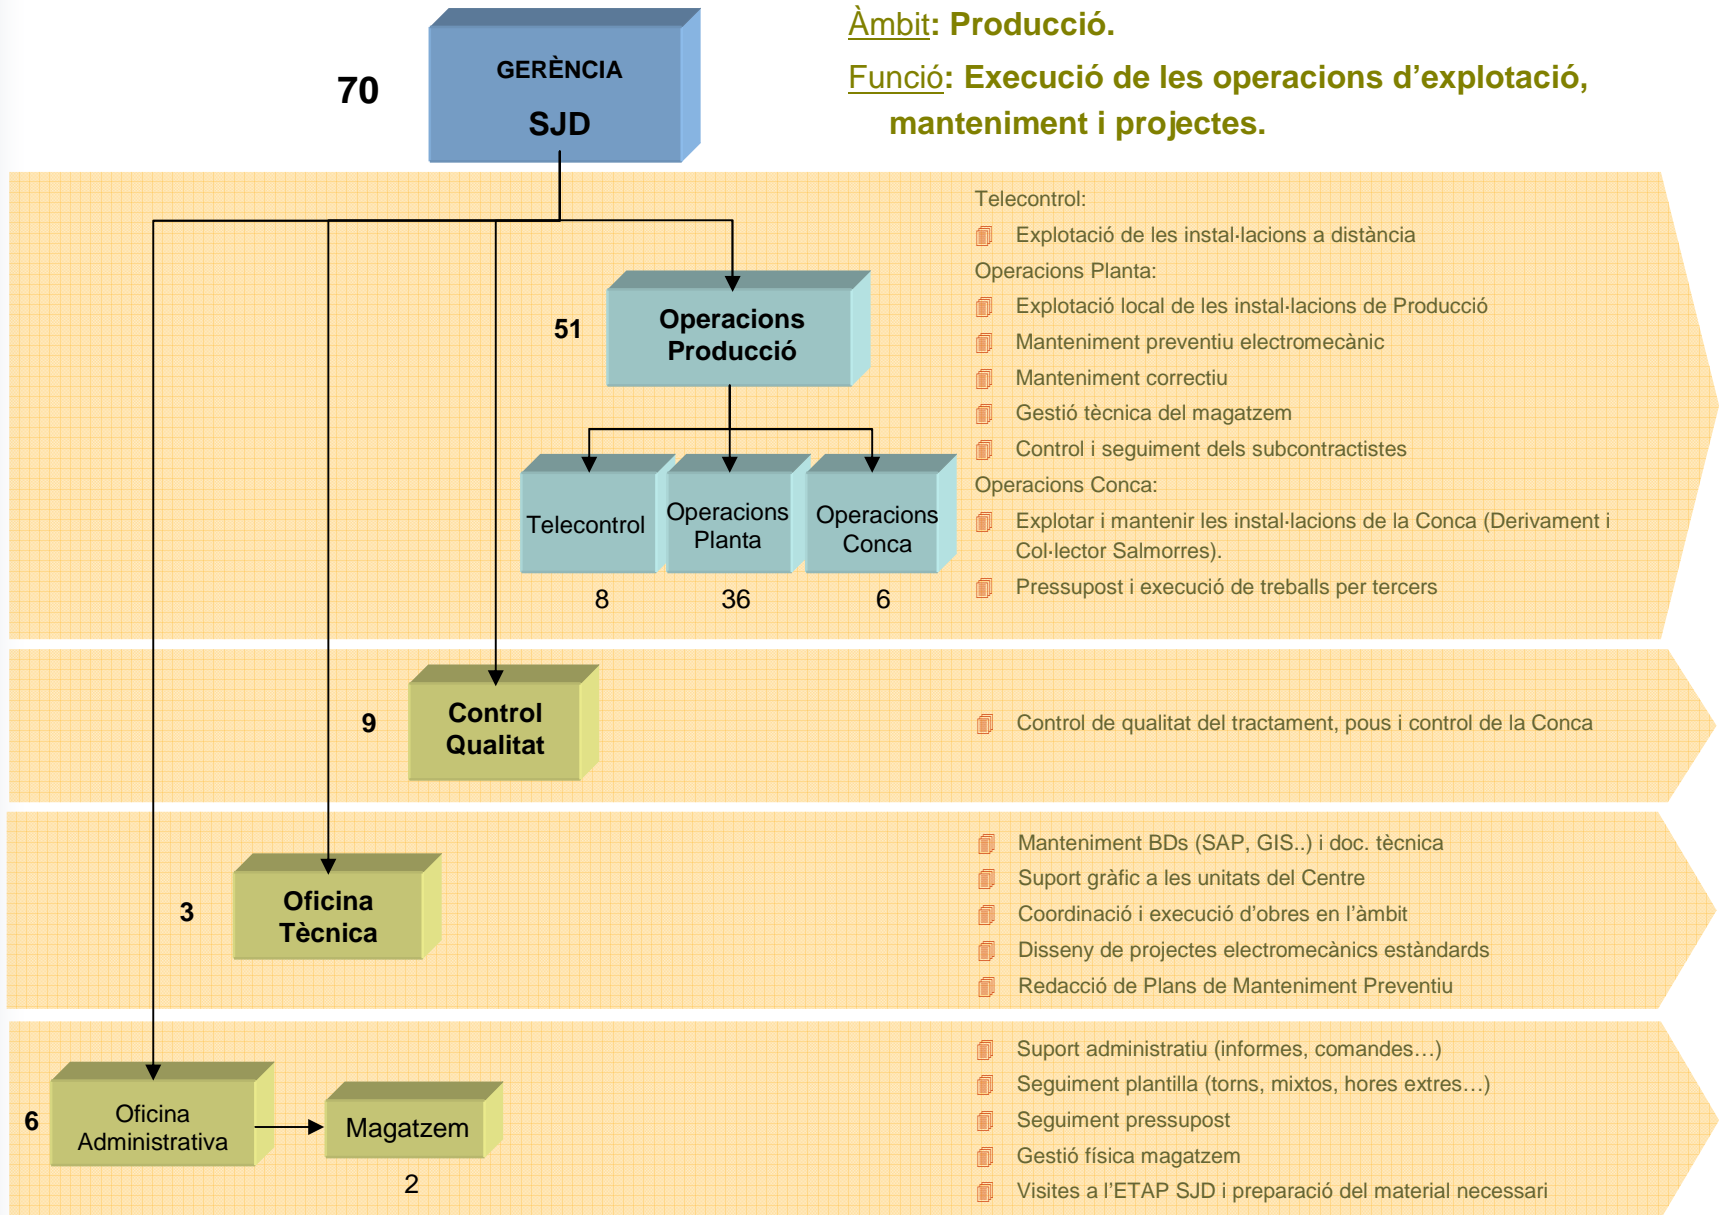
70

GERÈNCIA

SJD

Àmbit: Producció.

Funció: Execució de les operacions d'explotació, manteniment i projectes.

51

Operacions Producció

Telecontrol

8

Operacions Planta

36

Operacions Conca

6

Telecontrol:

Explotació de les instal·lacions a distància

Operacions Planta:

Explotació local de les instal·lacions de Producció

Manteniment preventiu electromecànic

Manteniment correctiu

Gestió tècnica del magatzem

Control i seguiment dels subcontractistes

Operacions Conca:

Explotar i mantenir les instal·lacions de la Conca (Derivament i Col·lector Salmorres).

Pressupost i execució de treballs per tercers

9

Control Qualitat

Control de qualitat del tractament, pous i control de la Conca

3

Oficina Tècnica

Manteniment BDs (SAP, GIS..) i doc. tècnica

Suport gràfic a les unitats del Centre

Coordinació i execució d'obres en l'àmbit

Disseny de projectes electromecànics estàndards

Redacció de Plans de Manteniment Preventiu

6

Oficina Administrativa

Magatzem

2

Suport administratiu (informes, comandes…)

Seguiment plantilla (torns, mixtos, hores extres…)

Seguiment pressupost

Gestió física magatzem

Visites a l'ETAP SJD i preparació del material necessari